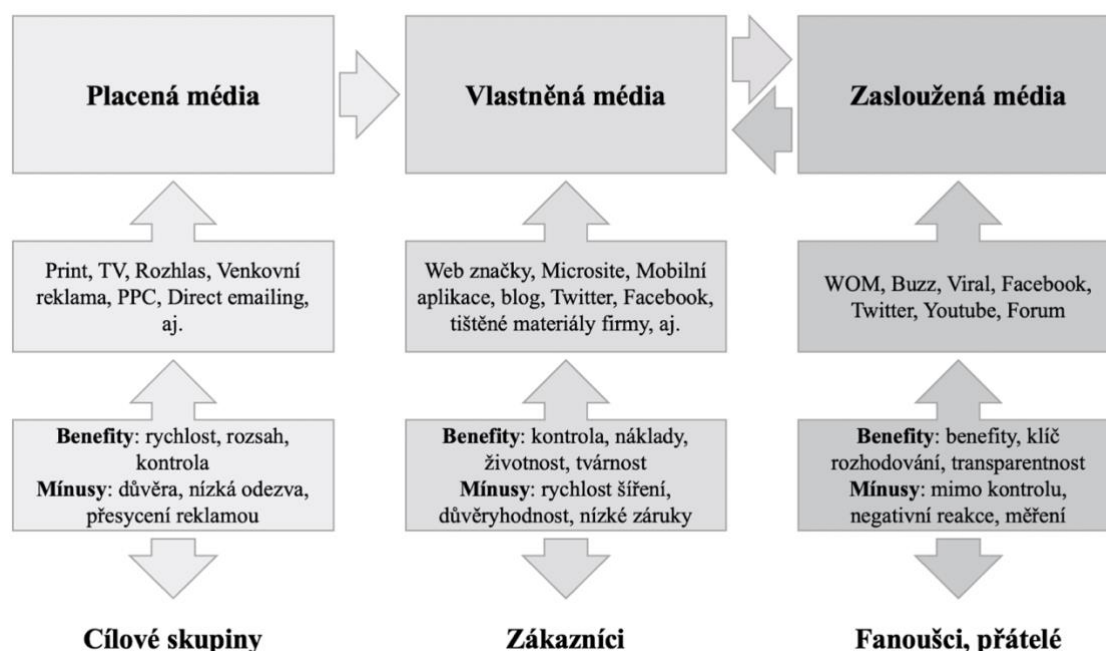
Placená média

Vlastněná média

Zasloužená média

Print, TV, Rozhlas, Venkovní reklama, PPC, Direct emailing, aj.

Web značky, Microsite, Mobilní aplikace, blog, Twitter, Facebook, tištěné materiály firmy, aj.

WOM, Buzz, Viral, Facebook, Twitter, Youtube, Forum

**Benefity**: rychlost, rozsah, kontrola
**Mínusy**: důvěra, nízká odezva, přesycení reklamou

**Benefity**: kontrola, náklady, životnost, tvárnost
**Mínusy**: rychlost šíření, důvěryhodnost, nízké záruky

**Benefity**: benefity, klíč rozhodování, transparentnost
**Mínusy**: mimo kontrolu, negativní reakce, měření

Cílové skupiny

Zákazníci

Fanoušci, přátelé